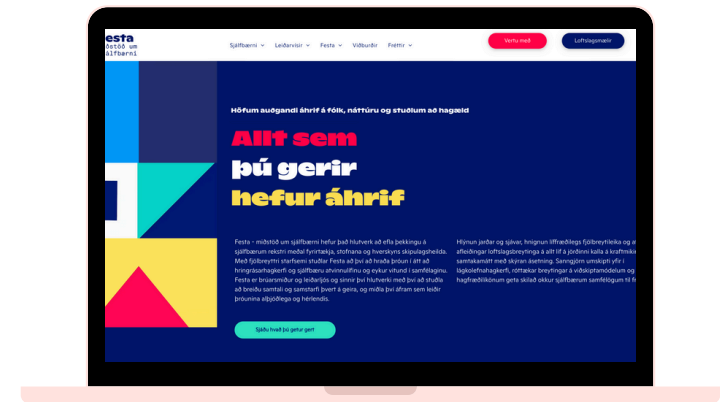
festa
miðstöð um
sjálfbærni

Sjálfbærni ⌄ Leiðarvísir ⌄ Festa ⌄ Viðburðir Fréttir ⌄

Vertu með

Loftslagsmælir

Höfum auðgandi áhrif á fólk, náttúru og stuðlum að hagsæld

Allt sem
þú gerir
hefur áhrif

Festa – miðstöð um sjálfbærni hefur það hlutverk að efla þekkingu á sjálfbærum rekstri meðal fyrirtækja, stofnana og hverskyns skipulagsheilda. Með fjölbreyttri starfsemi stuðlar Festa að því að hraða þróun í átt að hringrásarhagkerfi og sjálfbæru atvinnulífinu og eykur vitund í samfélaginu. Festa er brúarsmiður og leiðarljós og sinnir því hlutverki með því að stuðla að breiðu samtali og samstarfi þvert á geira, og miðla því áfram sem leiðir þróunina alþjóðlega og hérlendis.

Hlýnun jarðar og sjávar, hnignun líffræðilegs fjölbreytileika og a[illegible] afleiðingar loftslagsbreytinga á allt líf á jörðinni kalla á kraftmik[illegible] samtakamátt með skýran ásetning. Sanngjörn umskipti yfir í lágkolefnishagkerfi, róttækar breytingar á viðskiptamódelum og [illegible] hagfræðilíkönum geta skilað okkur sjálfbærum samfélögum til fr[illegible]

Sjáðu hvað þú getur gert